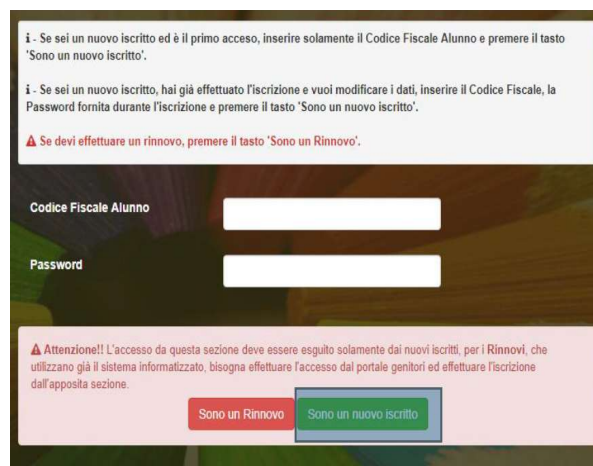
i - Se sei un nuovo iscritto ed è il primo accesso, inserire solamente il Codice Fiscale Alunno e premere il tasto 'Sono un nuovo iscritto'.

i - Se sei un nuovo iscritto, hai già effettuato l'iscrizione e vuoi modificare i dati, inserire il Codice Fiscale, la Password fornita durante l'iscrizione e premere il tasto 'Sono un nuovo iscritto'.

⚠ Se devi effettuare un rinnovo, premere il tasto 'Sono un Rinnovo'.

Codice Fiscale Alunno

Password

⚠ Attenzione!! L'accesso da questa sezione deve essere esguito solamente dai nuovi iscritti, per i Rinnovi, che utilizzano già il sistema informatizzato, bisogna effettuare l'accesso dal portale genitori ed effettuare l'iscrizione dall'apposita sezione.

Sono un Rinnovo

Sono un nuovo iscritto